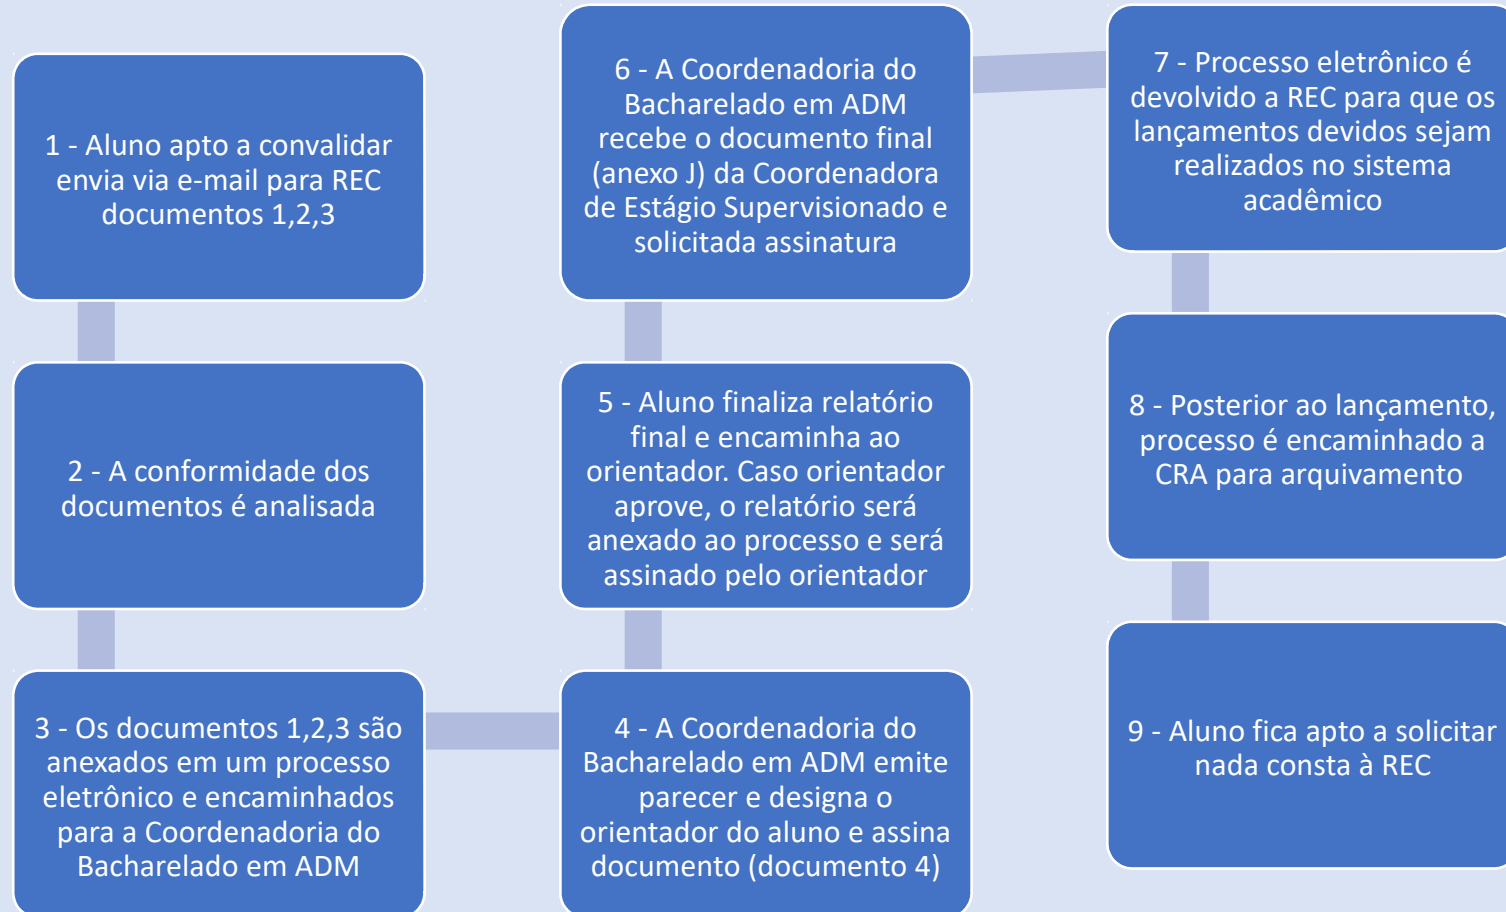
1 - Aluno apto a convalidar envia via e-mail para REC documentos 1,2,3

2 - A conformidade dos documentos é analisada

3 - Os documentos 1,2,3 são anexados em um processo eletrônico e encaminhados para a Coordenadoria do Bacharelado em ADM

4 - A Coordenadoria do Bacharelado em ADM emite parecer e designa o orientador do aluno e assina documento (documento 4)

5 - Aluno finaliza relatório final e encaminha ao orientador. Caso orientador aprove, o relatório será anexado ao processo e será assinado pelo orientador

6 - A Coordenadoria do Bacharelado em ADM recebe o documento final (anexo J) da Coordenadora de Estágio Supervisionado e solicitada assinatura

7 - Processo eletrônico é devolvido a REC para que os lançamentos devidos sejam realizados no sistema acadêmico

8 - Posterior ao lançamento, processo é encaminhado a CRA para arquivamento

9 - Aluno fica apto a solicitar nada consta à REC